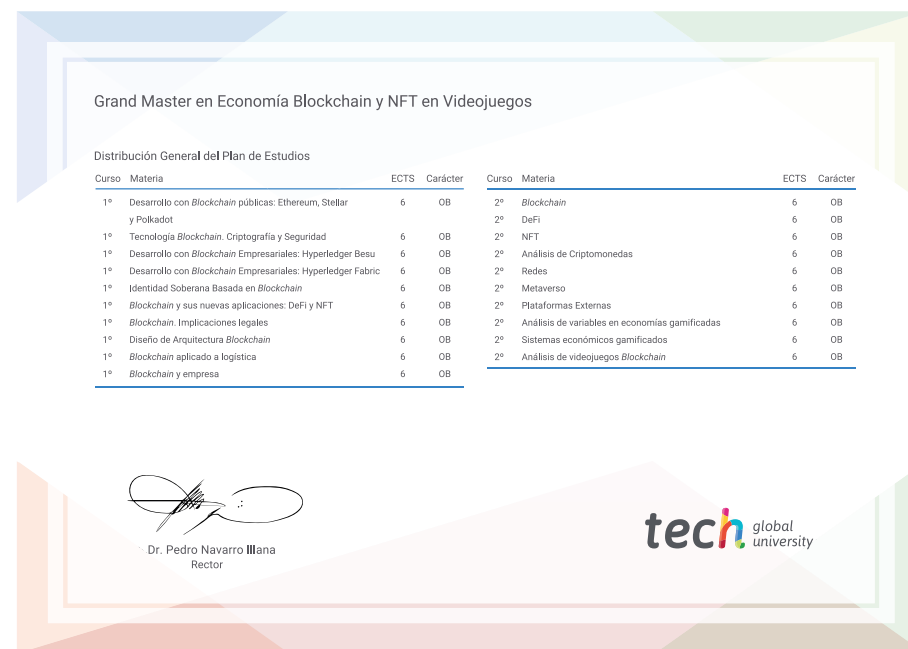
Grand Master en Economía Blockchain y NFT en Videojuegos

Distribución General del Plan de Estudios

| Curso | Materia | ECTS | Carácter |
|---|---|---|---|
| 1º | Desarrollo con *Blockchain* públicas: Ethereum, Stellar y Polkadot | 6 | OB |
| 1º | Tecnología *Blockchain*. Criptografía y Seguridad | 6 | OB |
| 1º | Desarrollo con *Blockchain* Empresariales: Hyperledger Besu | 6 | OB |
| 1º | Desarrollo con *Blockchain* Empresariales: Hyperledger Fabric | 6 | OB |
| 1º | Identidad Soberana Basada en *Blockchain* | 6 | OB |
| 1º | *Blockchain* y sus nuevas aplicaciones: DeFi y NFT | 6 | OB |
| 1º | *Blockchain*. Implicaciones legales | 6 | OB |
| 1º | Diseño de Arquitectura *Blockchain* | 6 | OB |
| 1º | *Blockchain* aplicado a logística | 6 | OB |
| 1º | *Blockchain* y empresa | 6 | OB |

| Curso | Materia | ECTS | Carácter |
|---|---|---|---|
| 2º | *Blockchain* | 6 | OB |
| 2º | DeFi | 6 | OB |
| 2º | NFT | 6 | OB |
| 2º | Análisis de Criptomonedas | 6 | OB |
| 2º | Redes | 6 | OB |
| 2º | Metaverso | 6 | OB |
| 2º | Plataformas Externas | 6 | OB |
| 2º | Análisis de variables en economías gamificadas | 6 | OB |
| 2º | Sistemas económicos gamificados | 6 | OB |
| 2º | Análisis de videojuegos *Blockchain* | 6 | OB |

Dr. Pedro Navarro Illana
Rector

tech global university